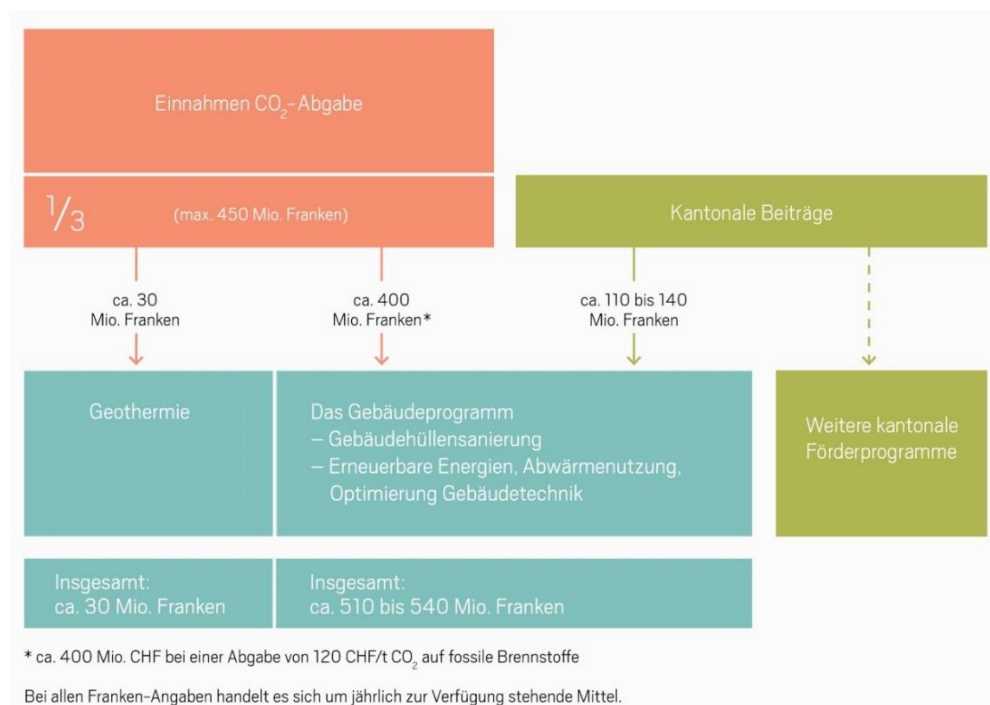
Einnahmen $CO_2$-Abgabe

$\frac{1}{3}$ (max. 450 Mio. Franken)

Kantonale Beiträge

ca. 30 Mio. Franken

ca. 400 Mio. Franken*

ca. 110 bis 140 Mio. Franken

Geothermie

Das Gebäudeprogramm
– Gebäudehüllensanierung
– Erneuerbare Energien, Abwärmenutzung, Optimierung Gebäudetechnik

Weitere kantonale Förderprogramme

Insgesamt: ca. 30 Mio. Franken

Insgesamt: ca. 510 bis 540 Mio. Franken

* ca. 400 Mio. CHF bei einer Abgabe von 120 CHF/t $CO_2$ auf fossile Brennstoffe

Bei allen Franken-Angaben handelt es sich um jährlich zur Verfügung stehende Mittel.